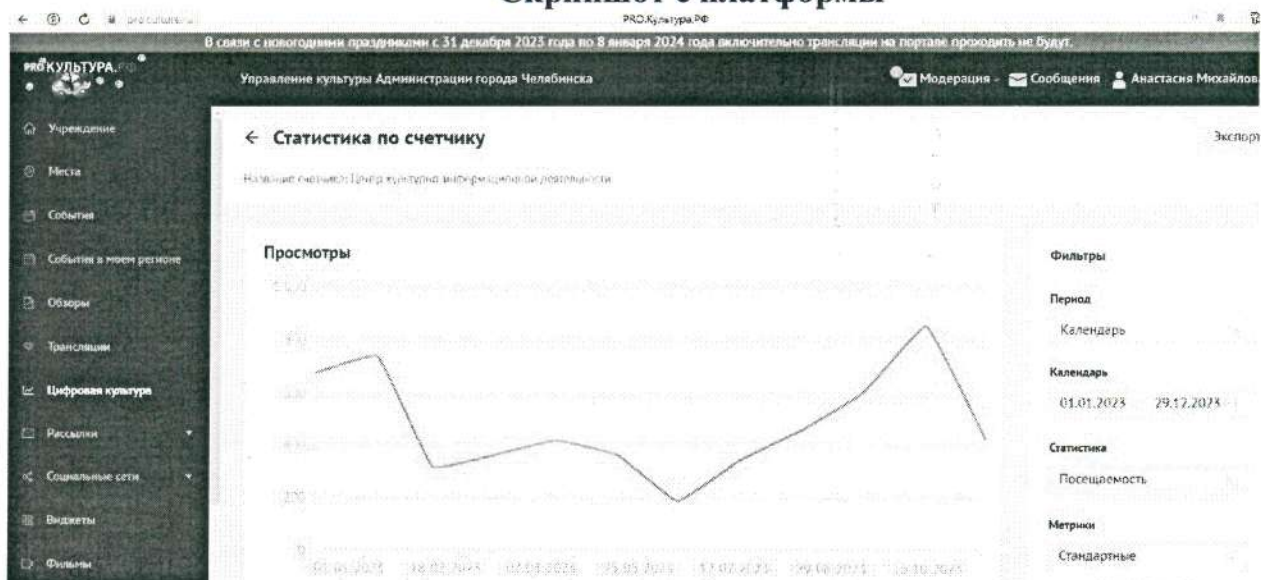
Скриншот с платформы

PRO.Культура.РФ

В связи с новогодними праздниками с 31 декабря 2023 года по 8 января 2024 года включительно трансляции на портале проходить не будут.

PRO.КУЛЬТУРА.РФ

Управление культуры Администрации города Челябинска

Модерация · Сообщения · Анастасия Михайлова

Учреждение
Места
События
События в моем регионе
Обзоры
Трансляции
Цифровая культура
Рассылки
Социальные сети
Виджеты
Фильмы

← Статистика по счетчику

Экспорт

Название счетчика: Центр культурно-информационной деятельности

Просмотры

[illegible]
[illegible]
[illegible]
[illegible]
120
0

01.01.2023 18.02.2023 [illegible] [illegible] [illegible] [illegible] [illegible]

Фильтры

Период
Календарь

Календарь
01.01.2023 29.12.2023

Статистика
Посещаемость

Метрики
Стандартные